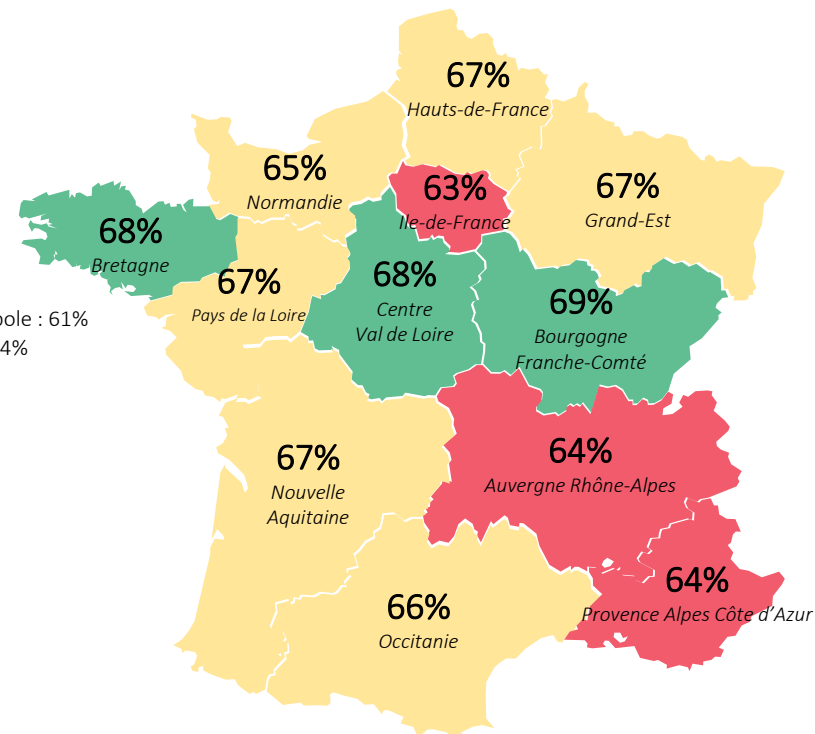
pole : 61%
4%

67%
Hauts-de-France

65%
Normandie

63%
Ile-de-France

67%
Grand-Est

68%
Bretagne

67%
Pays de la Loire

68%
Centre
Val de Loire

69%
Bourgogne
Franche-Comté

64%
Auvergne Rhône-Alpes

67%
Nouvelle
Aquitaine

64%
Provence Alpes Côte d'Azur

66%
Occitanie